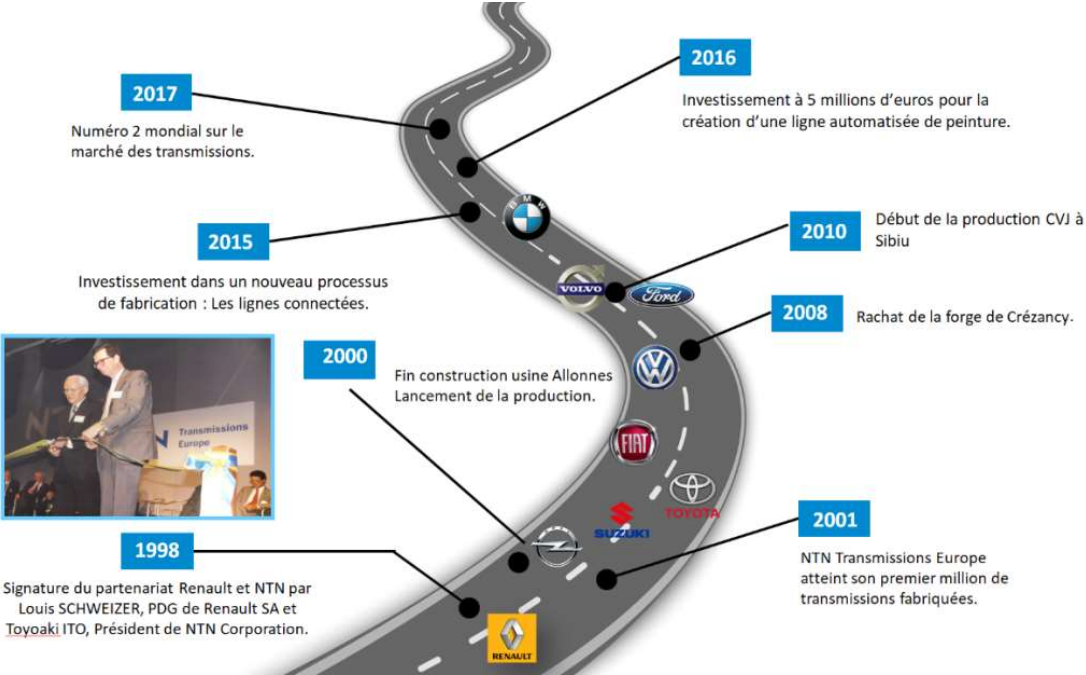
2017

Numéro 2 mondial sur le marché des transmissions.

2016

Investissement à 5 millions d'euros pour la création d'une ligne automatisée de peinture.

2015

Investissement dans un nouveau processus de fabrication : Les lignes connectées.

BMW

2010

Début de la production CVJ à Sibiu

VOLVO

Ford

2008

Rachat de la forge de Crézancy.

2000

Fin construction usine Allonnes Lancement de la production.

NTN Transmissions Europe

FIAT

TOYOTA

SUZUKI

2001

NTN Transmissions Europe atteint son premier million de transmissions fabriquées.

1998

Signature du partenariat Renault et NTN par Louis SCHWEIZER, PDG de Renault SA et Toyoaki ITO, Président de NTN Corporation.

RENAULT